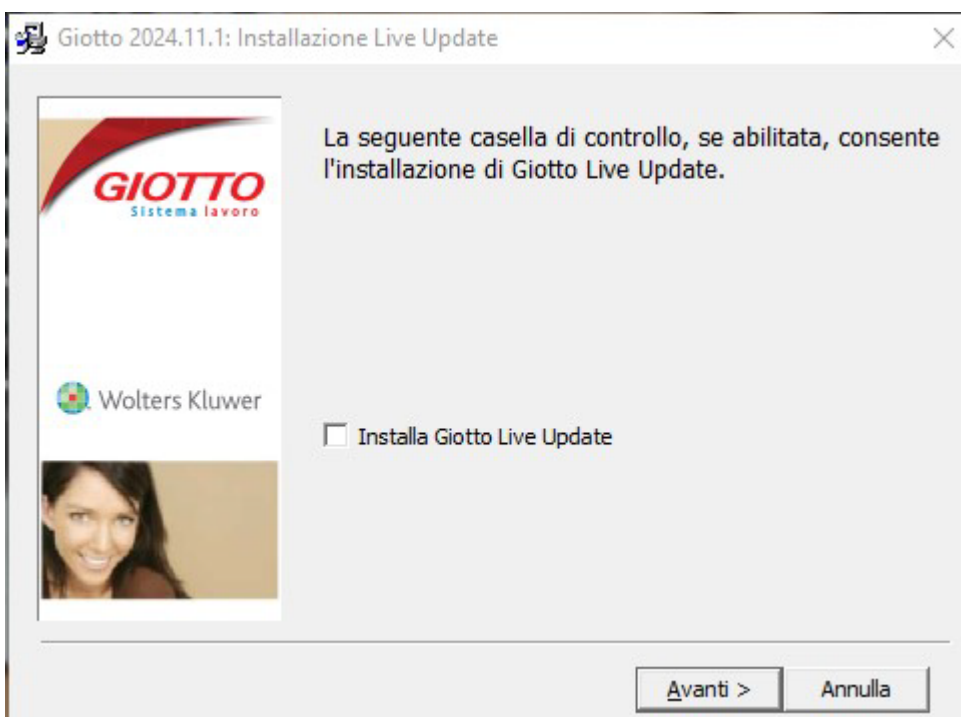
Giotto 2024.11.1: Installazione Live Update

GIOTTO
Sistema lavoro

Wolters Kluwer

La seguente casella di controllo, se abilitata, consente l'installazione di Giotto Live Update.

Installa Giotto Live Update

Avanti >

Annulla